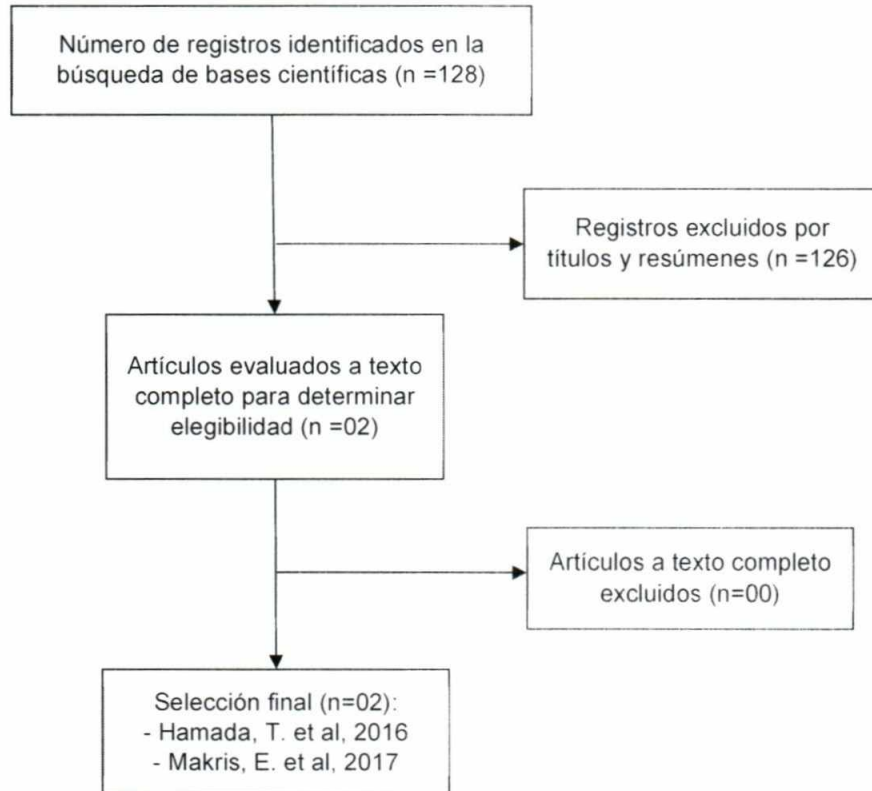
Número de registros identificados en la búsqueda de bases científicas (n =128)

Registros excluidos por títulos y resúmenes (n =126)

Artículos evaluados a texto completo para determinar elegibilidad (n =02)

Artículos a texto completo excluidos (n=00)

Selección final (n=02):
- Hamada, T. et al, 2016
- Makris, E. et al, 2017